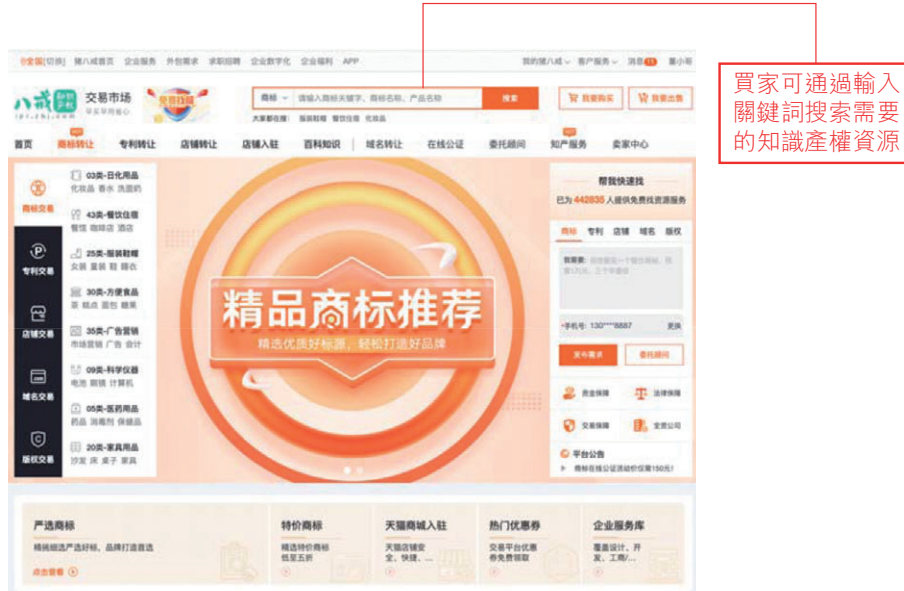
買家可通過輸入關鍵詞搜索需要的知識產權資源

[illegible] | 猪八戒首页 企业服务 外包需求 求职招聘 企业数字化 企业福利 APP

我的猪八戒 客户服务 消息 11 重小哥

八戒 交易市场

商标 请输入商标关键字、商标名称、产品名称 搜索

我要购买 我要出售

大家都在搜: 服装鞋帽 餐饮住宿 化妆品

首页 商标转让 专利转让 店铺转让 店铺入驻 百科知识 域名转让 在线公证 委托顾问 知产服务 卖家中心

商标交易 专利交易 店铺交易 域名交易 版权交易

03类-日化用品 化妆品 香水 洗面奶

43类-餐饮住宿 餐饮 咖啡店 酒店

25类-服装鞋帽 女装 童装 鞋 帽衣

30类-方便食品 茶 糕点 面包 糖果

35类-广告营销 市场营销 广告 设计

09类-科学仪器 电池 眼镜 计算机

05类-医药用品 药品 消毒剂 保健品

20类-家具用品 沙发 床 桌子 家具

精品商标推荐

精选优质好标源，轻松打造好品牌

帮我快速找

已为 442835 人提供免费找资源服务

商标 专利 店铺 域名 版权

*手机号: 130****8887 更换

发布需求 委托顾问

资金保障 法律保障 交易保障 变更公证

平台公告

商标在线公证活动价仅需150元!

严选商标 精挑细选严选好标，品牌打造首选 点击查看

特价商标 精选特价商标 低至五折

天猫商城入驻 天猫店铺变全、快捷、...

热门优惠券 交易平台优惠券免费领取

企业服务库 覆盖设计、开发、工商/...